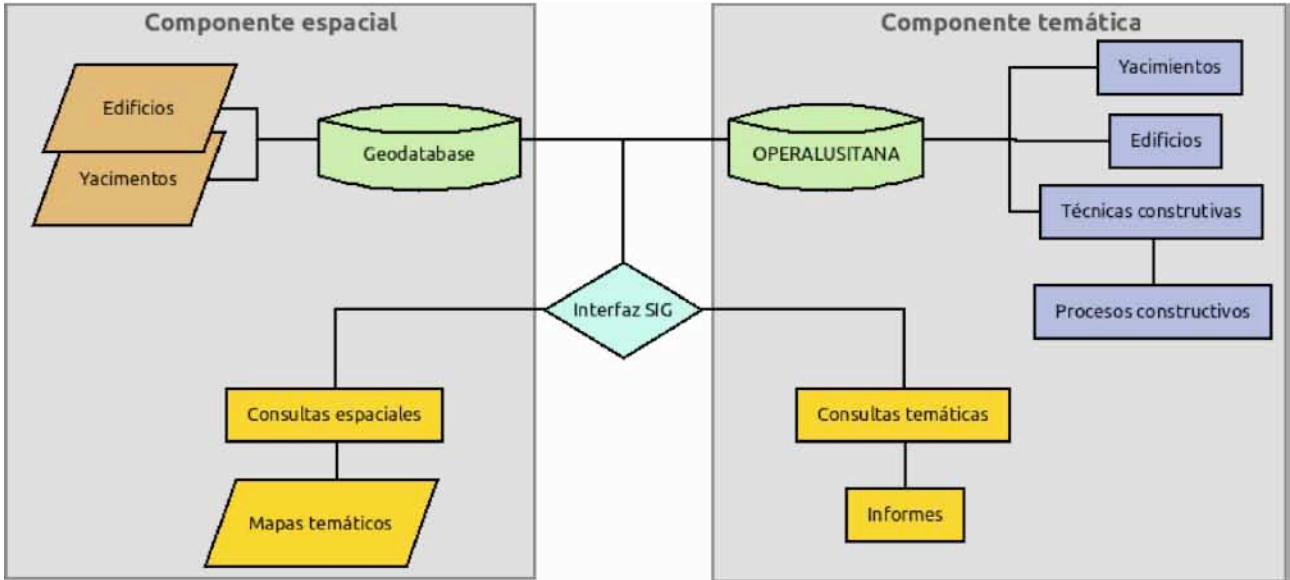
Componente espacial

Edificios

Yacimentos

Geodatabase

Interfaz SIG

Consultas espaciales

Mapas temáticos

Componente temática

OPERALUSITANA

Yacimientos

Edificios

Técnicas construtivas

Procesos constructivos

Consultas temáticas

Informes